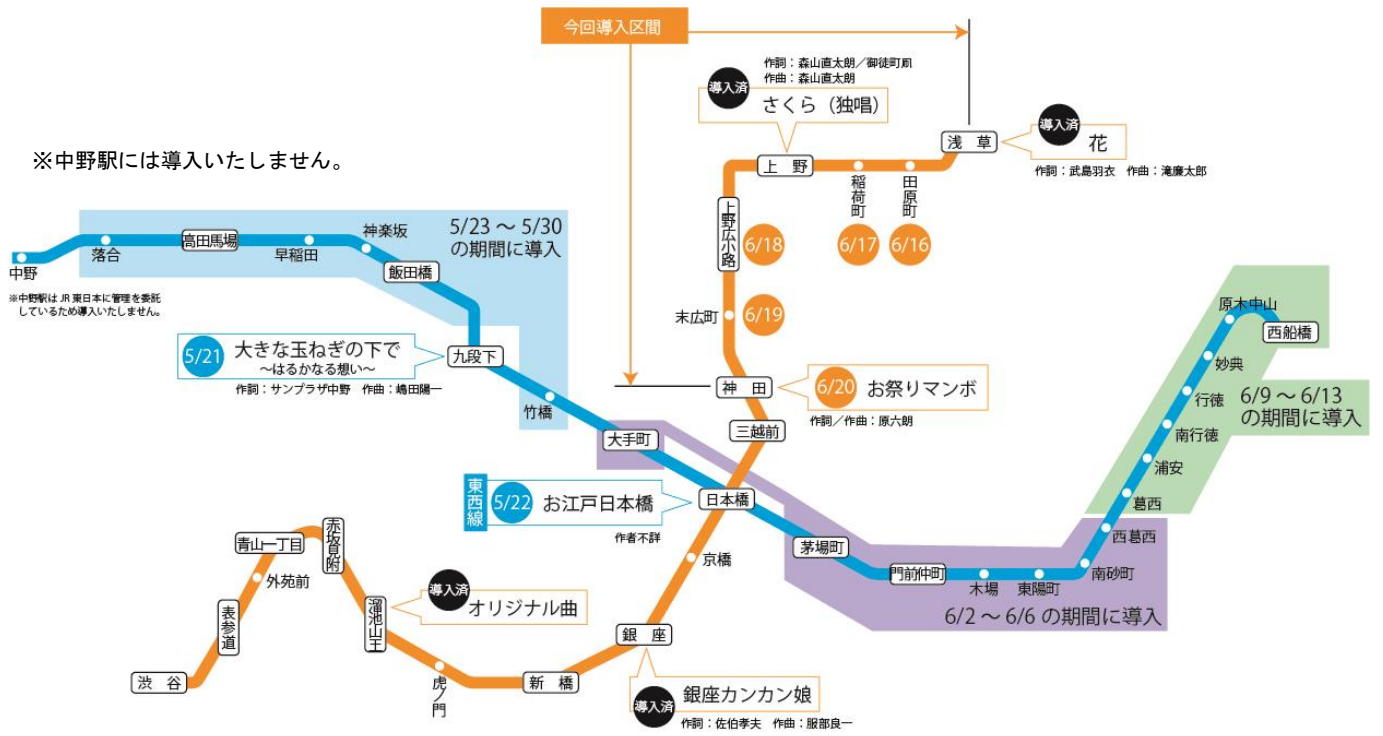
今回導入区間

※中野駅には導入いたしません。

導入済
さくら（独唱）
作詞：森山直太朗／御徒町凧
作曲：森山直太朗

導入済
花
作詞：武島羽衣　作曲：滝廉太郎

上野
稲荷町
田原町
浅草
上野広小路
6/18
6/17
6/16
末広町
6/19
神田
6/20
お祭りマンボ
作詞／作曲：原六朗
三越前

中野
※中野駅はJR東日本に管理を委託しているため導入いたしません。
落合
高田馬場
早稲田
神楽坂
飯田橋
5/23 ～ 5/30
の期間に導入

5/21
大きな玉ねぎの下で
～はるかなる想い～
作詞：サンプラザ中野　作曲：嶋田陽一
九段下
竹橋
大手町

東西線
5/22
お江戸日本橋
作者不詳
日本橋
京橋
茅場町
門前仲町
木場
東陽町
南砂町
西葛西
葛西
浦安
南行徳
行徳
妙典
原木中山
西船橋
6/9 ～ 6/13
の期間に導入
6/2 ～ 6/6 の期間に導入

青山一丁目
赤坂見附
外苑前
表参道
渋谷
溜池山王
導入済
オリジナル曲
虎ノ門
新橋
銀座
導入済
銀座カンカン娘
作詞：佐伯孝夫　作曲：服部良一